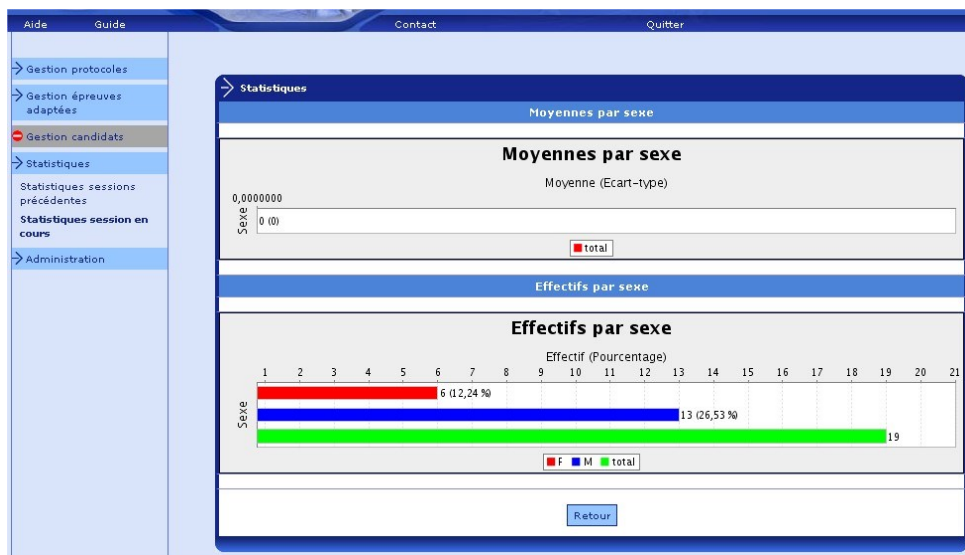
Aide Guide Contact Quitter

Gestion protocoles
Gestion épreuves adaptées
Gestion candidats
Statistiques
Statistiques sessions précédentes
Statistiques session en cours
Administration

Statistiques

Moyennes par sexe

Moyennes par sexe

Moyenne (Ecart-type)

0,0000000

Sexe

0 (0)

total

Effectifs par sexe

Effectifs par sexe

Effectif (Pourcentage)

1 2 3 4 5 6 7 8 9 10 11 12 13 14 15 16 17 18 19 20 21

Sexe

6 (12,24 %)

13 (26,53 %)

19

F M total

Retour